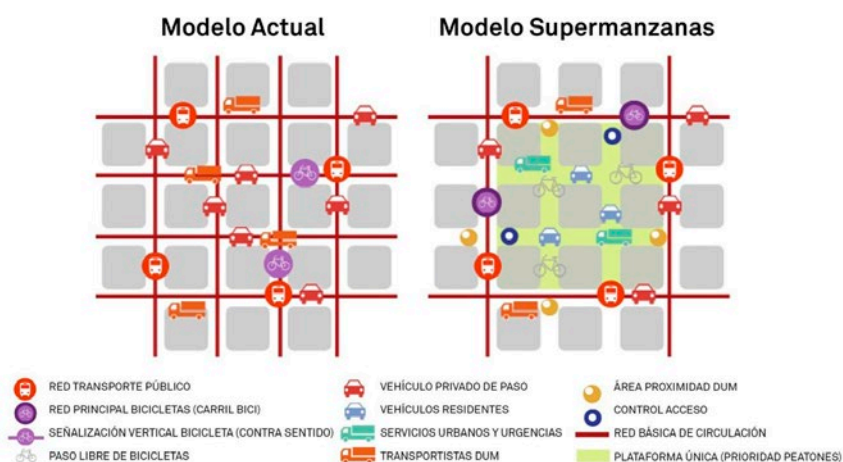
Modelo Actual

Modelo Supermanzanas

RED TRANSPORTE PÚBLICO
RED PRINCIPAL BICICLETAS (CARRIL BICI)
SEÑALIZACIÓN VERTICAL BICICLETA (CONTRA SENTIDO)
PASO LIBRE DE BICICLETAS

VEHÍCULO PRIVADO DE PASO
VEHÍCULOS RESIDENTES
SERVICIOS URBANOS Y URGENCIAS
TRANSPORTISTAS DUM

ÁREA PROXIMIDAD DUM
CONTROL ACCESO
RED BÁSICA DE CIRCULACIÓN
PLATAFORMA ÚNICA (PRIORIDAD PEATONES)